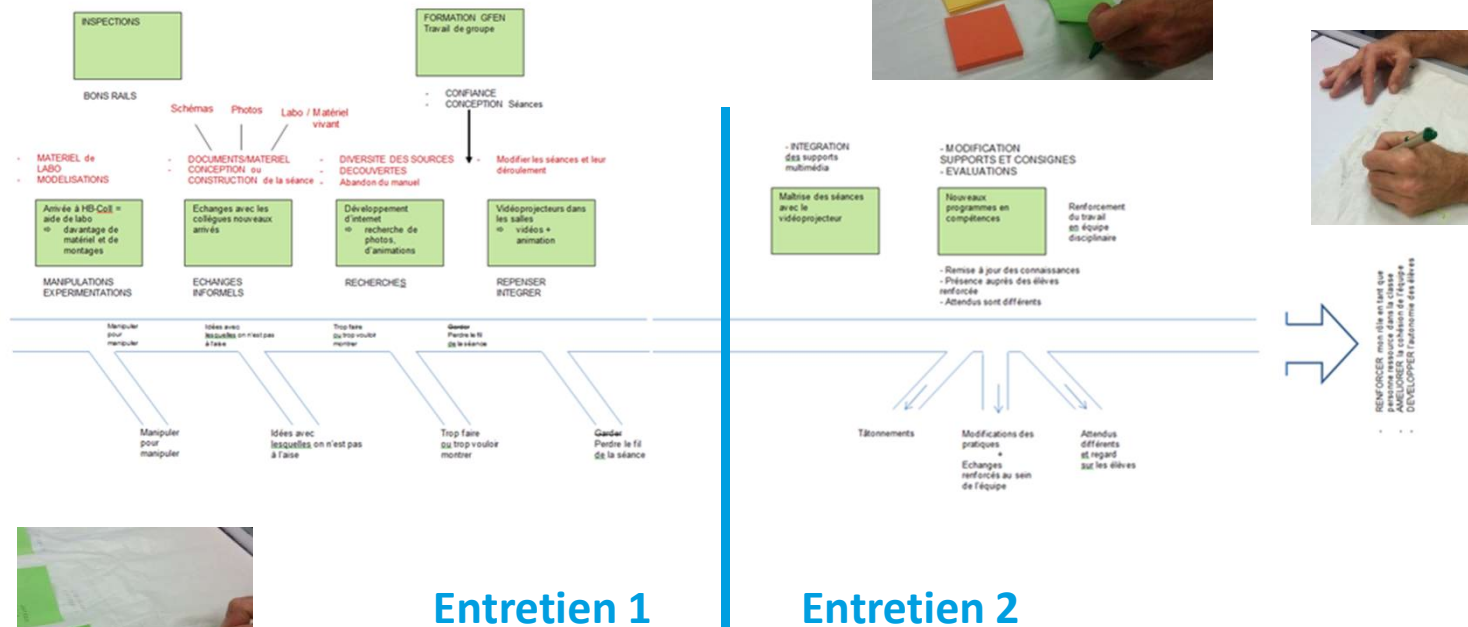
INSPECTIONS

BONS RAILS

FORMATION GFEN
Travail de groupe

- CONFIANCE
- CONCEPTION Séances

Schémas Photos Labo / Matériel vivant

- MATERIEL de LABO
- MODELISATIONS

- DOCUMENTS/MATERIEL
- CONCEPTION ou CONSTRUCTION de la séance

- DIVERSITE DES SOURCES
- DECOUVERTES
Abandon du manuel

- Modifier les séances et leur déroulement

Arrivée à HB-Coll = aide de labo
⇨ davantage de matériel et de montages

Echanges avec les collègues nouveaux arrivés

Développement d'internet
⇨ recherche de photos, d'animations

Vidéoprojecteurs dans les salles
⇨ vidéos + animation

MANIPULATIONS EXPERIMENTATIONS

ECHANGES INFORMELS

RECHERCHES

REPENSER INTEGRER

Manipuler pour manipuler

Idées avec lesquelles on n'est pas à l'aise

Trop faire ou trop vouloir montrer

Garder Perdre le fil de la séance

Manipuler pour manipuler

Idées avec lesquelles on n'est pas à l'aise

Trop faire ou trop vouloir montrer

Garder Perdre le fil de la séance

- INTEGRATION des supports multimédia

- MODIFICATION SUPPORTS ET CONSIGNES
- EVALUATIONS

Maîtrise des séances avec le vidéoprojecteur

Nouveaux programmes en compétences

Renforcement du travail en équipe disciplinaire

- Remise à jour des connaissances
- Présence auprès des élèves renforcée
- Attendus sont différents

Tâtonnements

Modifications des pratiques
+
Echanges renforcés au sein de l'équipe

Attendus différents et regard sur les élèves

RENFORCER mon rôle en tant que personne ressource dans la classe
AMELIORER la cohésion de l'équipe
DEVELOPPER l'autonomie des élèves
. . .

Entretien 1

Entretien 2